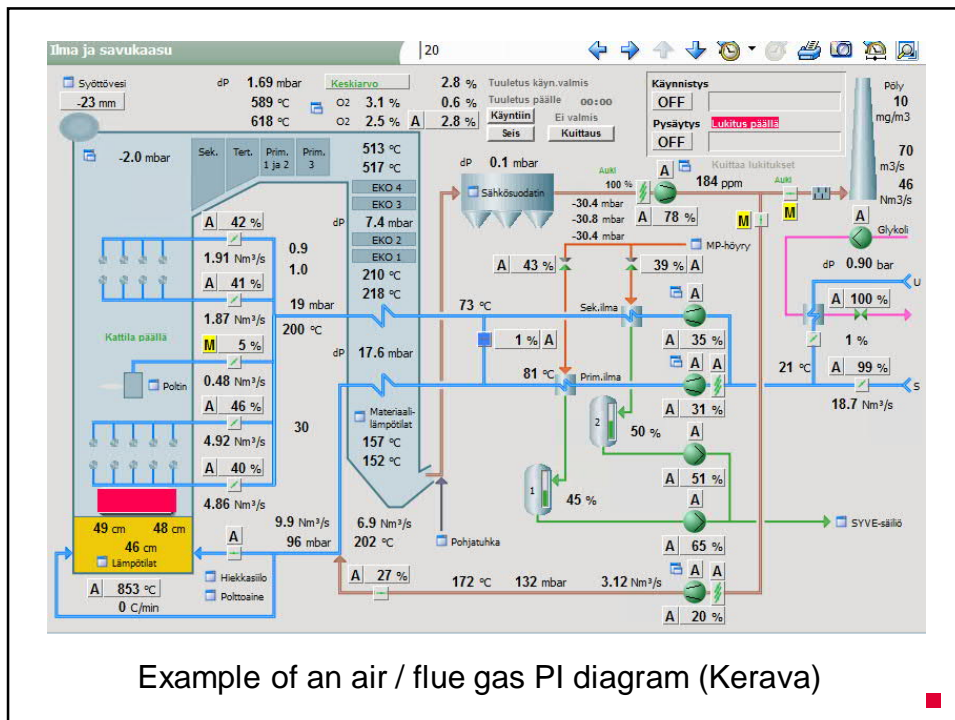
Ilma ja savukaasu

20

Syöttövesi
-23 mm

dP 1.69 mbar
589 °C
618 °C

Keskiarvo
O2 3.1 %
O2 2.5 %

2.8 %
0.6 %
A 2.8 %

Tuuletus käyn.valmis
Tuuletus päälle 00:00
Käyntiin Ei valmis
Seis Kuittaus

Käynnistys
OFF
Pysäytys Lukitus päällä
OFF
Kuittaa lukitukset

Pöly
10
mg/m3
70
m3/s
46
Nm3/s

-2.0 mbar

Sek. Tert. Prim. 1 ja 2 Prim. 3

513 °C
517 °C
EKO 4
EKO 3
dP 7.4 mbar
EKO 2
EKO 1
210 °C
218 °C

dP 0.1 mbar
Sähkösuodatin
Auki
100 %
184 ppm
Auki
-30.4 mbar
-30.8 mbar
-30.4 mbar
A 78 %
M M

A Glykoli
dP 0.90 bar
U

A 42 %
0.9
1.91 Nm³/s
1.0
A 41 %
19 mbar
1.87 Nm³/s
200 °C

MP-höyry
A 43 %
39 % A

73 °C
Sek.ilma
A
A 100 %
1 %

Kattila päällä
M 5 %
dP 17.6 mbar
1 % A
A 35 %
A

Poltin
0.48 Nm³/s
81 °C
Prim.ilma
21 °C
A 99 %
S
A 46 %
A 31 %
18.7 Nm³/s

30
4.92 Nm³/s
Materiaalilämpötilat
157 °C
2
50 %
A 40 %
152 °C
A 51 %
4.86 Nm³/s
1
45 %
A

49 cm 48 cm
46 cm
Lämpötilat
9.9 Nm³/s
96 mbar
A
6.9 Nm³/s
202 °C
Pohjatuhka
SYVE-säiliö
A 65 %

Hiekkasiilo
Polttoaine
A 853 °C
0 C/min
A 27 %
172 °C
132 mbar
3.12 Nm³/s
A A
A 20 %

Example of an air / flue gas PI diagram (Kerava)